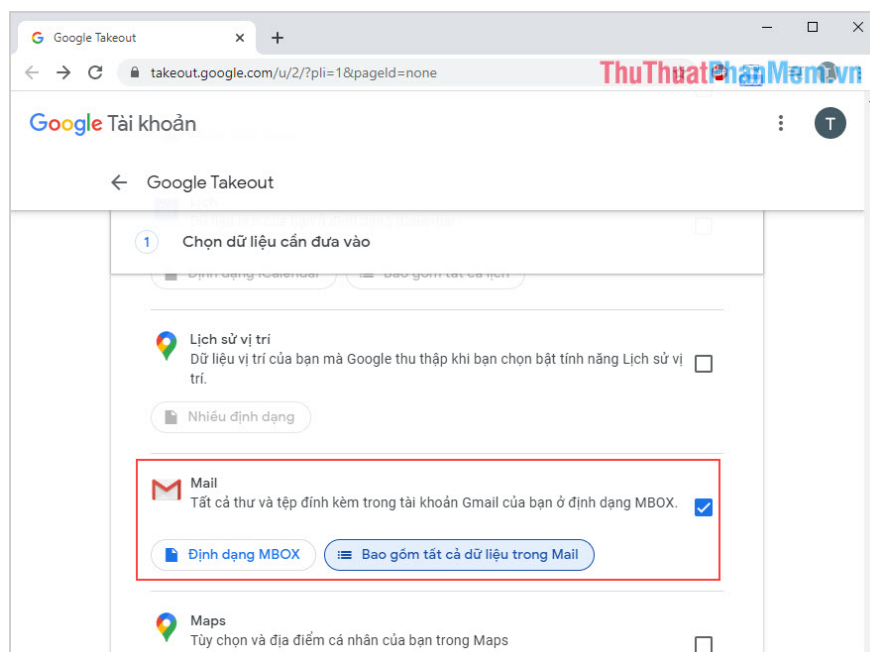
Google Takeout
takeout.google.com/u/2/?pli=1&pageId=none
ThuThuatPhanMem.vn

Google Tài khoản
T

Google Takeout

1 Chọn dữ liệu cần đưa vào

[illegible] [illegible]

Lịch sử vị trí
Dữ liệu vị trí của bạn mà Google thu thập khi bạn chọn bật tính năng Lịch sử vị trí.

Nhiều định dạng

Mail
Tất cả thư và tệp đính kèm trong tài khoản Gmail của bạn ở định dạng MBOX.

Định dạng MBOX
Bao gồm tất cả dữ liệu trong Mail

Maps
Tùy chọn và địa điểm cá nhân của bạn trong Maps